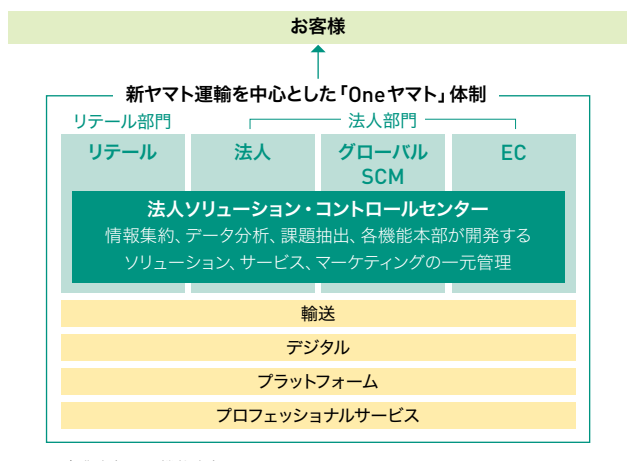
お客様

新ヤマト運輸を中心とした「Oneヤマト」体制

リテール部門

法人部門

リテール

法人

グローバル SCM

EC

法人ソリューション・コントロールセンター
情報集約、データ分析、課題抽出、各機能本部が開発する
ソリューション、サービス、マーケティングの一元管理

輸送

デジタル

プラットフォーム

プロフェッショナルサービス